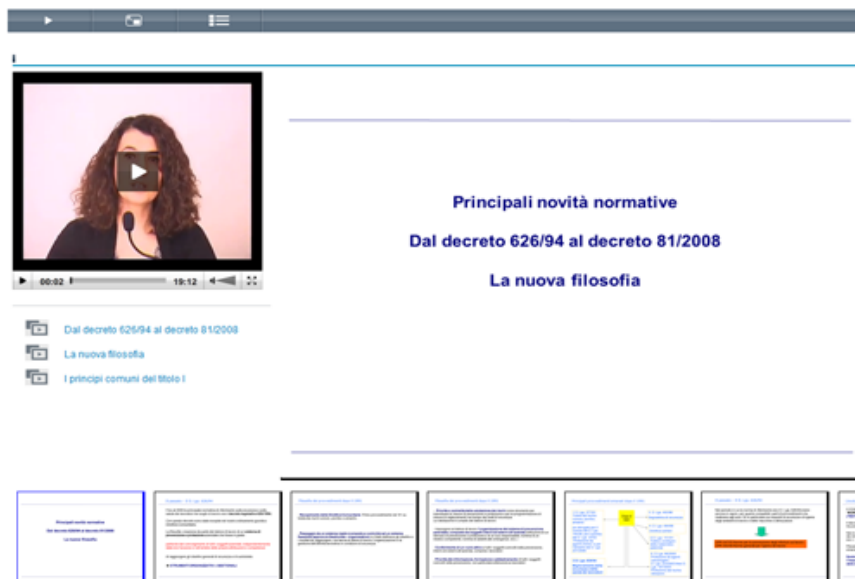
00:02

19:12

Principali novità normative

Dal decreto 626/94 al decreto 81/2008

La nuova filosofia

Dal decreto 626/94 al decreto 81/2008

La nuova filosofia

I principi comuni del titolo I

Principali novità normative

Dal decreto 626/94 al decreto 81/2008

La nuova filosofia

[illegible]